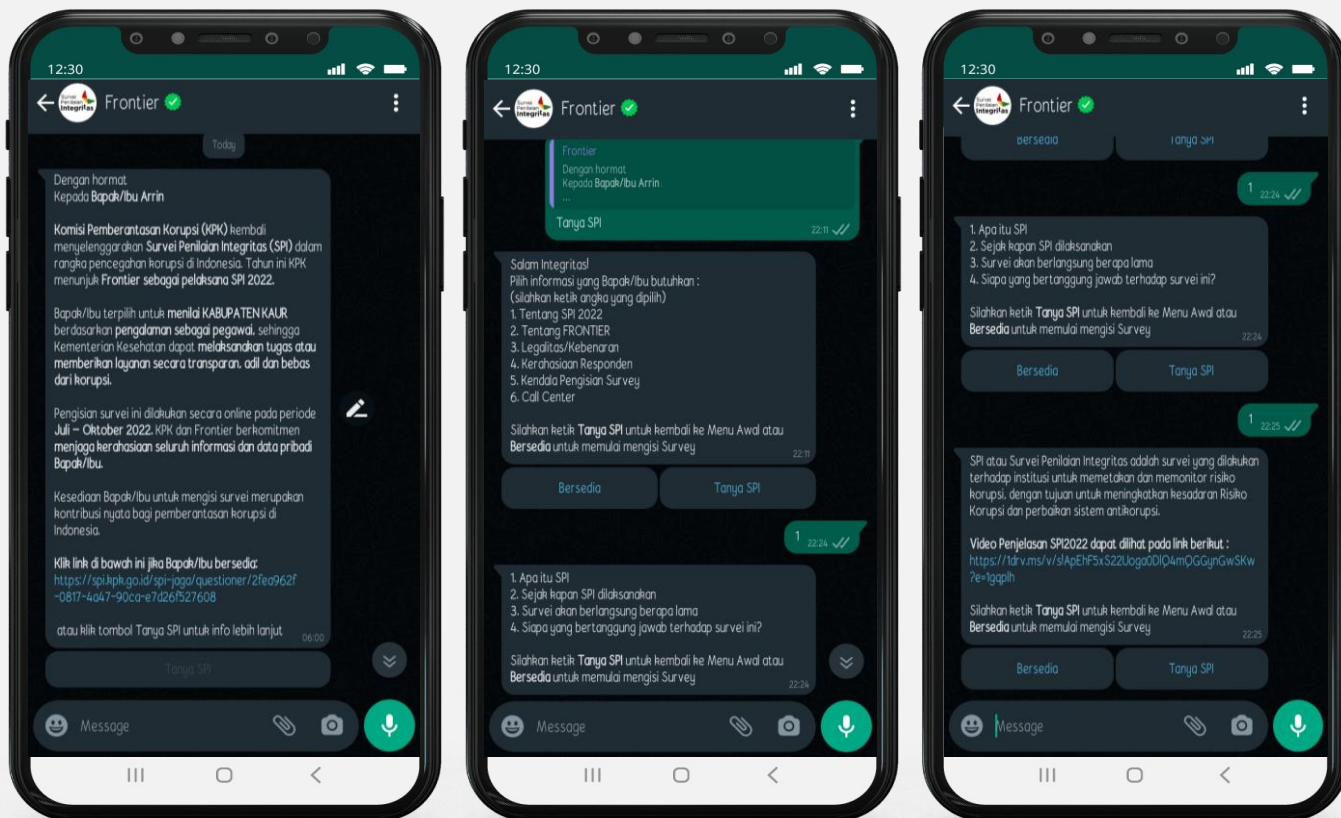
12:30

Survei Penilaian Integritas

Frontier

Today

Dengan hormat
Kepada Bapak/Ibu Arrin

Komisi Pemberantasan Korupsi (KPK) kembali menyelenggarakan Survei Penilaian Integritas (SPI) dalam rangka pencegahan korupsi di Indonesia. Tahun ini KPK menunjuk Frontier sebagai pelaksana SPI 2022.

Bapak/Ibu terpilih untuk menilai KABUPATEN KAUR berdasarkan pengalaman sebagai pegawai, sehingga Kementerian Kesehatan dapat melaksanakan tugas atau memberikan layanan secara transparan, adil dan bebas dari korupsi.

Pengisian survei ini dilakukan secara online pada periode Juli – Oktober 2022. KPK dan Frontier berkomitmen menjaga kerahasiaan seluruh informasi dan data pribadi Bapak/Ibu.

Kesediaan Bapak/Ibu untuk mengisi survei merupakan kontribusi nyata bagi pemberantasan korupsi di Indonesia.

Klik link di bawah ini jika Bapak/Ibu bersedia:
https://spi.kpk.go.id/spi-jaga/questioner/2fea962f-0817-4a47-90ca-e7d26f527608

atau klik tombol Tanya SPI untuk info lebih lanjut 06:00

Tanya SPI

Message

12:30

Survei Penilaian Integritas

Frontier

Frontier
Dengan hormat
Kepada Bapak/Ibu Arrin
...

Tanya SPI 22:11

Salam Integritas!
Pilih informasi yang Bapak/Ibu butuhkan :
(silahkan ketik angka yang dipilih)
1. Tentang SPI 2022
2. Tentang FRONTIER
3. Legalitas/Kebenaran
4. Kerahasiaan Responden
5. Kendala Pengisian Survey
6. Call Center

Silahkan ketik Tanya SPI untuk kembali ke Menu Awal atau Bersedia untuk memulai mengisi Survey 22:11

Bersedia | Tanya SPI

1 22:24

1. Apa itu SPI
2. Sejak kapan SPI dilaksanakan
3. Survei akan berlangsung berapa lama
4. Siapa yang bertanggung jawab terhadap survei ini?

Silahkan ketik Tanya SPI untuk kembali ke Menu Awal atau Bersedia untuk memulai mengisi Survey 22:24

Message

12:30

Survei Penilaian Integritas

Frontier

Bersedia | Tanya SPI

1 22:24

1. Apa itu SPI
2. Sejak kapan SPI dilaksanakan
3. Survei akan berlangsung berapa lama
4. Siapa yang bertanggung jawab terhadap survei ini?

Silahkan ketik Tanya SPI untuk kembali ke Menu Awal atau Bersedia untuk memulai mengisi Survey 22:24

Bersedia | Tanya SPI

1 22:25

SPI atau Survei Penilaian Integritas adalah survei yang dilakukan terhadap institusi untuk memetakan dan memonitor risiko korupsi, dengan tujuan untuk meningkatkan kesadaran Risiko Korupsi dan perbaikan sistem antikorupsi.

Video Penjelasan SPI2022 dapat dilihat pada link berikut :
https://1drv.ms/v/s!ApEhF5xS22Uoga0DIQ4mQGGynGwSKw?e=1gqpIh

Silahkan ketik Tanya SPI untuk kembali ke Menu Awal atau Bersedia untuk memulai mengisi Survey 22:25

Bersedia | Tanya SPI

Message